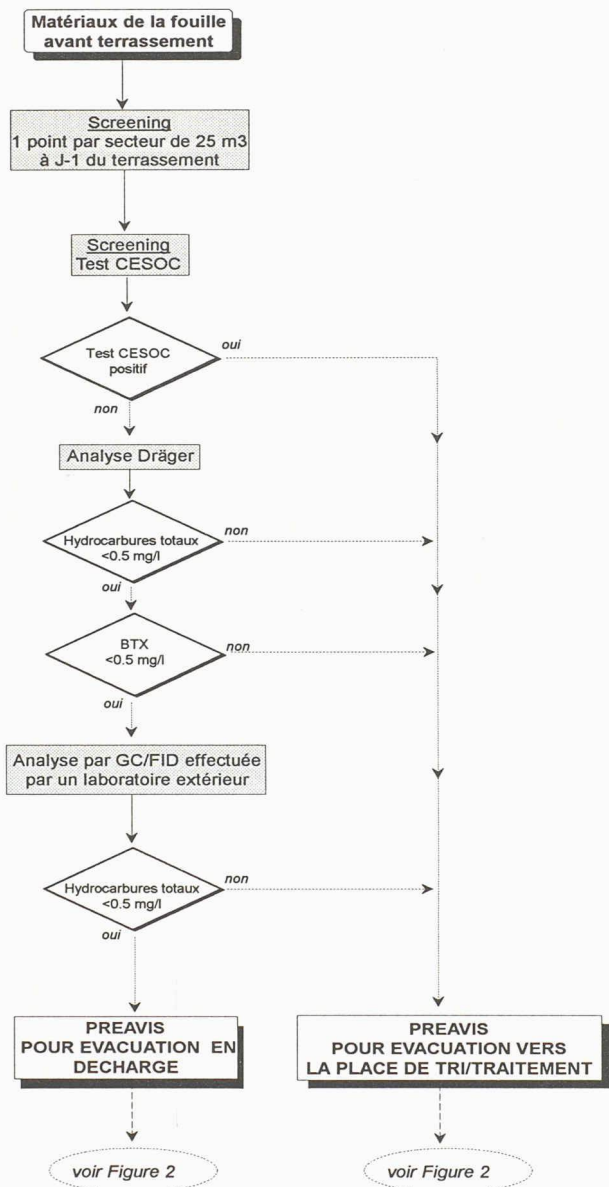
Matériaux de la fouille avant terrassement

Screening
1 point par secteur de 25 m3 à J-1 du terrassement

Screening
Test CESOC

Test CESOC positif

oui

non

Analyse Dräger

Hydrocarbures totaux <0.5 mg/l

non

oui

BTX <0.5 mg/l

non

oui

Analyse par GC/FID effectuée par un laboratoire extérieur

Hydrocarbures totaux <0.5 mg/l

non

oui

PREAVIS POUR EVACUATION EN DECHARGE

PREAVIS POUR EVACUATION VERS LA PLACE DE TRI/TRAITEMENT

voir Figure 2

voir Figure 2